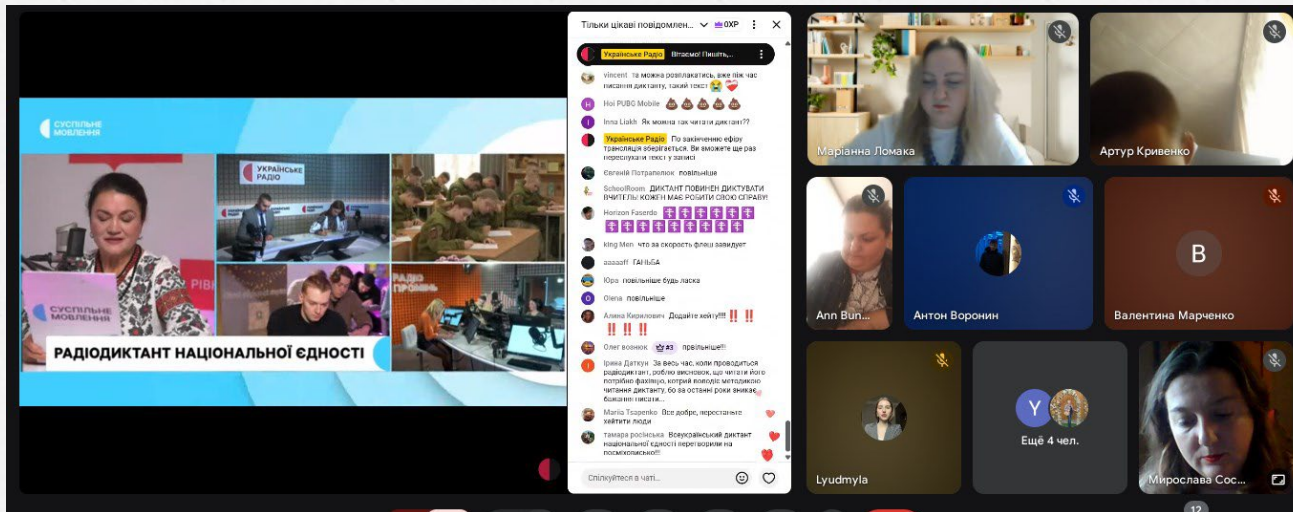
СУСПІЛЬНЕ МОВЛЕННЯ

УКРАЇНСЬКЕ РАДІО

РАДІО ПРОМІНЬ

СУСПІЛЬНЕ МОВЛЕННЯ

РАДІОДИКТАНТ НАЦІОНАЛЬНОЇ ЄДНОСТІ

Тільки цікаві повідомлен... 0XP

Українське Радіо Вітаємо! Пишіть...

vincent та можна розслабитись, вже пів час писання диктанту, такий текст

Hoi PUBG Mobile

Inna Liakh Як можна так читати диктант??

Українське Радіо По закінченню ефіру трансляція зберігається. Ви зможете ще раз переслухати текст у записі

Євгеній Потрапелюк повільніше

SchoolRoom ДИКТАНТ ПОВИНЕН ДИКТУВАТИ ВЧИТЕЛЬ! КОЖЕН МАЄ РОБИТИ СВОЮ СПРАВУ!

Horizon Faserdo

king Men что за скорость флеш завидует

aaaaaff ГАНЬБА

Юра повільніше будь ласка

Olena повільніше

Алина Кирилович Додайте хейту!!!! ‼️ ‼️ ‼️ ‼️ ‼️

Олег вознюк #3 правільніше!!

Ірина Даткун За весь час, коли проводиться радіодиктант, роблю висновок, що читати його потрібно фахівцю, котрий володіє методикою читання диктанту, бо за останні роки зникає бажання писати...

Mariia Tsapenko Все добре, перестаньте хейтити люди

тамара росінська Всеукраїнський диктант національної єдності перетворили на посміховисько!!!

Спілкуйтеся в чаті...

Маріанна Ломака

Артур Кривенко

Ann Bun...

Антон Воронин

B

Валентина Марченко

Lyudmyla

Y

Ещё 4 чел.

Мирослава Сос...

12